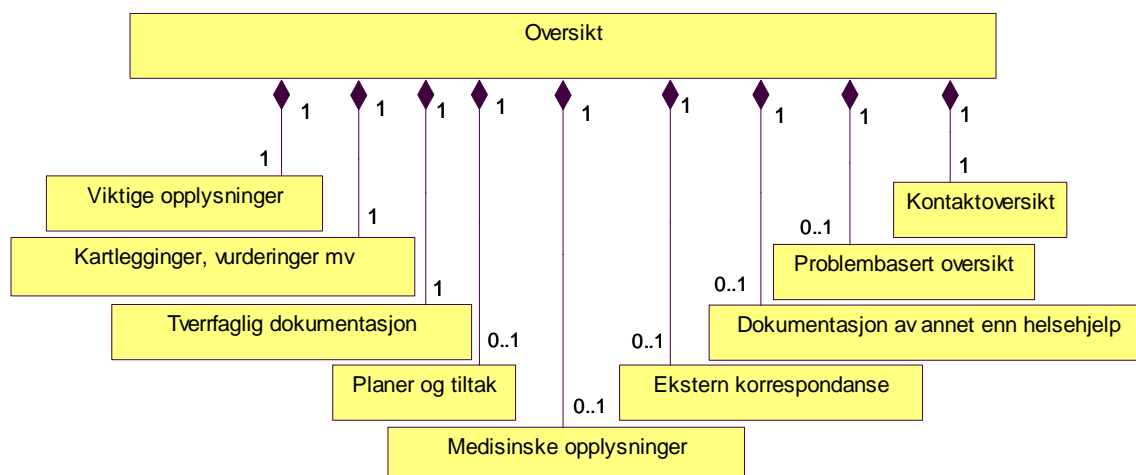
Oversikt

1
1
1
1
1
1
1
1
1

1
Viktige opplysninger

1
Kartlegginger, vurderinger mv

1
Tverrfaglig dokumentasjon

0..1
Planer og tiltak

0..1
Medisinske opplysninger

0..1
Ekstern korrespondanse

0..1
Dokumentasjon av annet enn helsehjelp

0..1
Problembasert oversikt

1
Kontaktoversikt